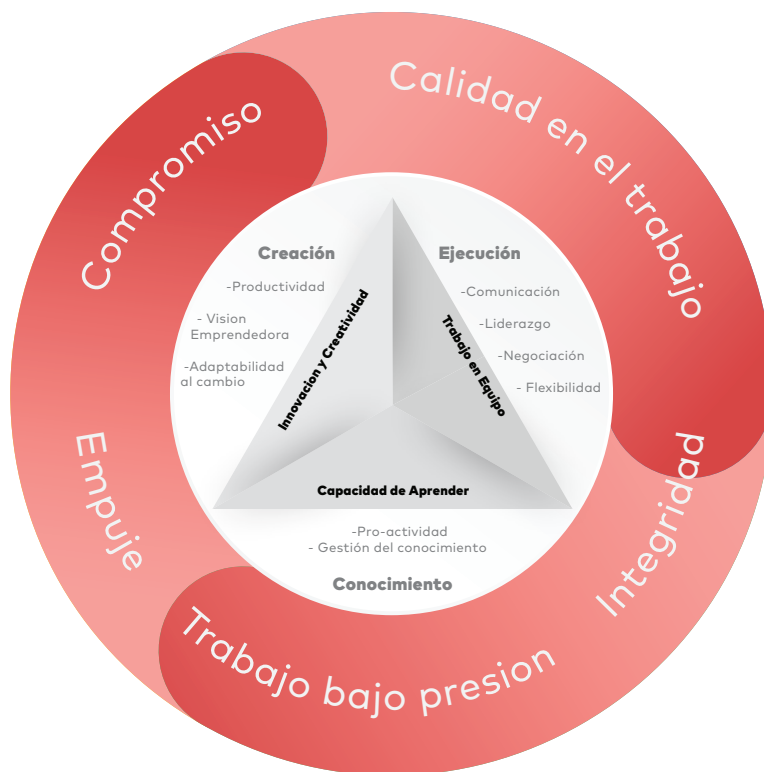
Compromiso

Calidad en el trabajo

Empuje

Integridad

Trabajo bajo presion

Creación

-Productividad

- Vision Emprendedora

-Adaptabilidad al cambio

Ejecución

-Comunicación

-Liderazgo

-Negociación

- Flexibilidad

Innovacion y Creatividad

Trabajo en Equipo

Capacidad de Aprender

-Pro-actividad

- Gestión del conocimiento

Conocimiento